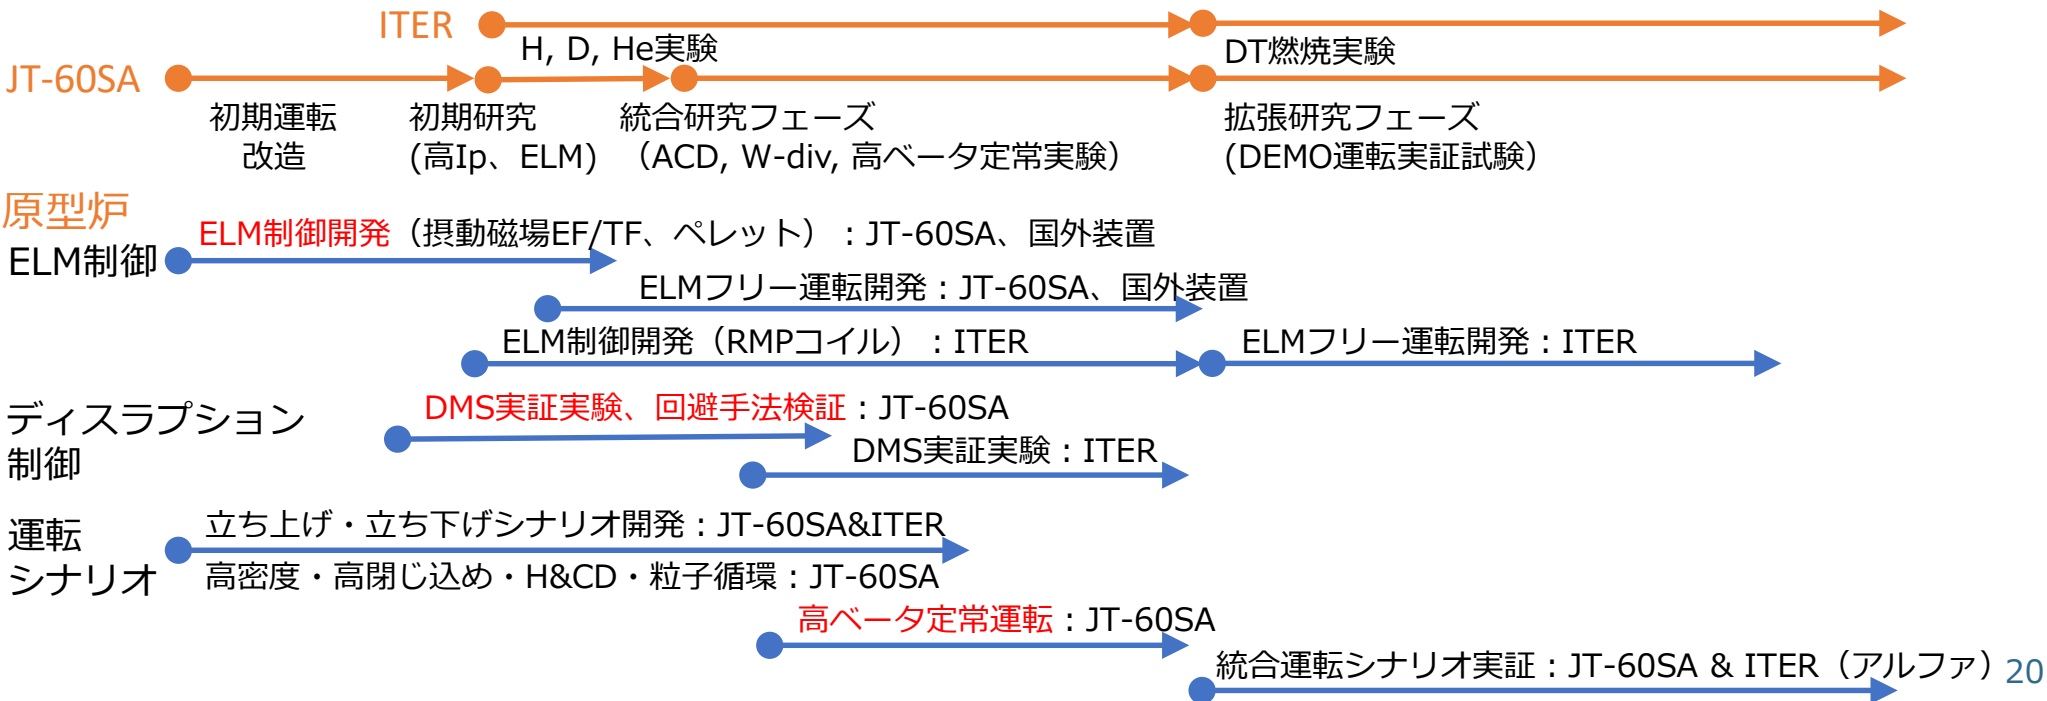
ITER
H, D, He実験
DT燃焼実験
JT-60SA
初期運転改造
初期研究（高Ip、ELM）
統合研究フェーズ（ACD, W-div, 高ベータ定常実験）
拡張研究フェーズ（DEMO運転実証試験）

原型炉
ELM制御
ELM制御開発（摂動磁場EF/TF、ペレット）：JT-60SA、国外装置
ELMフリー運転開発：JT-60SA、国外装置
ELM制御開発（RMPコイル）：ITER
ELMフリー運転開発：ITER

ディスラプション制御
DMS実証実験、回避手法検証：JT-60SA
DMS実証実験：ITER

運転シナリオ
立ち上げ・立ち下げシナリオ開発：JT-60SA&ITER
高密度・高閉じ込め・H&CD・粒子循環：JT-60SA
高ベータ定常運転：JT-60SA
統合運転シナリオ実証：JT-60SA & ITER（アルファ）

20